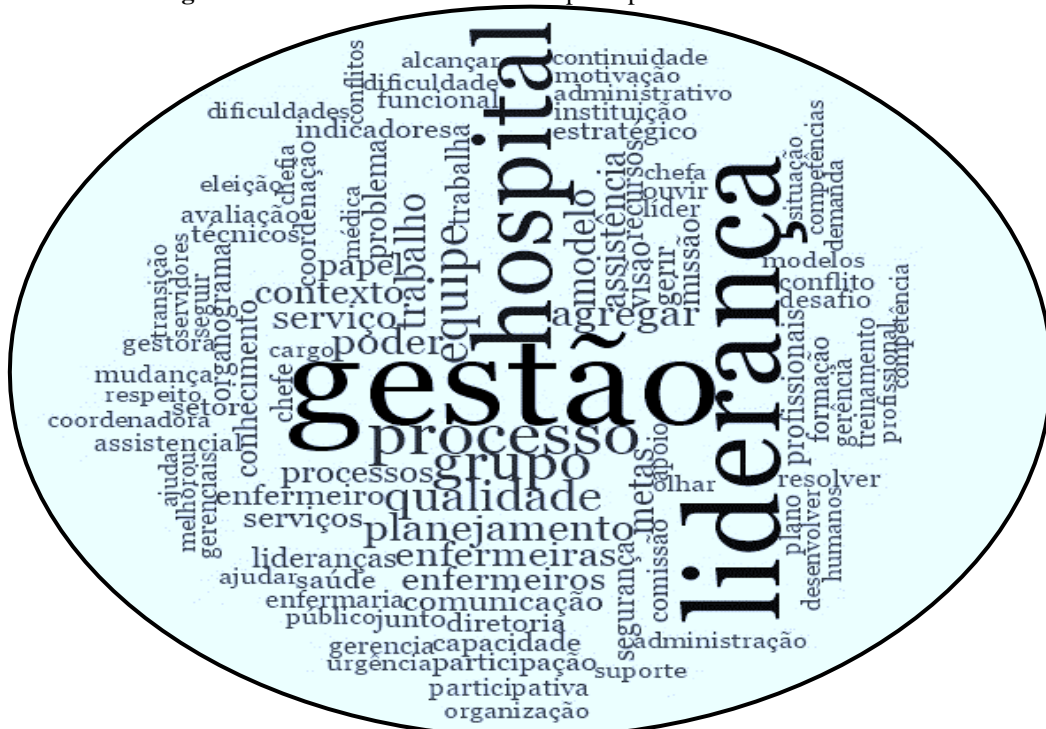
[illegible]

gestão
liderança
hospital
processo
grupo
qualidade
planejamento
equipe
trabalho
contexto
serviço
poder
agregar
modelo
assistência
enfermeiras
enfermeiros
comunicação
lideranças
processos
serviços
enfermeiro
metas
papel
continuidade
motivação
administrativo
instituição
estratégico
alcançar
dificuldade
funcional
conflitos
dificuldades
indicadores
trabalha
recursos
chefa
ouvir
líder
situação
competências
demanda
missão
visão
gerir
eleição
chefia
coordenação
problema
avaliação
técnicos
médica
coordenou
transição
servidores
seguir
organograma
gestora
conhecimento
cargo
mudança
respeito
setores
chefe
coordenadora
assistencial
ajuda
melhorou
gerenciais
ajudar
saúde
enfermaria
público
junto
diretoria
gerencia
capacidade
urgência
participação
participativa
organização
suporte
administração
segurança
comissão
olhar
apoio
profissionais
formação
plano
desenvolver
humanos
resolver
gerência
treinamento
profissional
competência
modelos
conflito
desafio